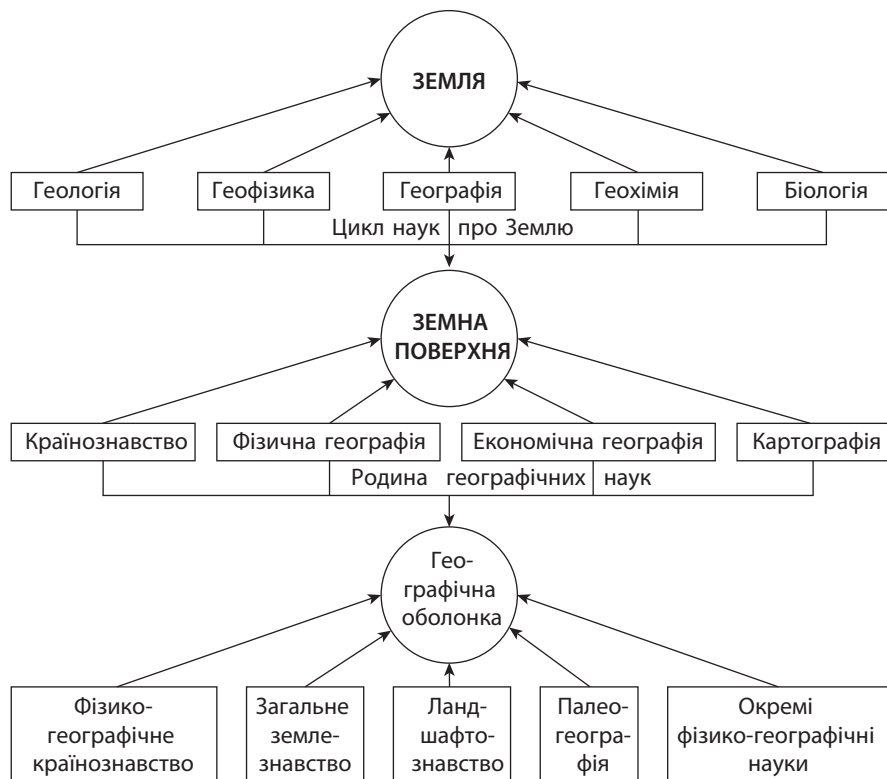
ЗЕМЛЯ

Геологія

Геофізика

Географія

Геохімія

Біологія

Цикл наук про Землю

ЗЕМНА ПОВЕРХНЯ

Країнознавство

Фізична географія

Економічна географія

Картографія

Родина географічних наук

Географічна оболонка

Фізико-географічне країнознавство

Загальне землезнавство

Ландшафтознавство

Палеогеографія

Окремі фізико-географічні науки